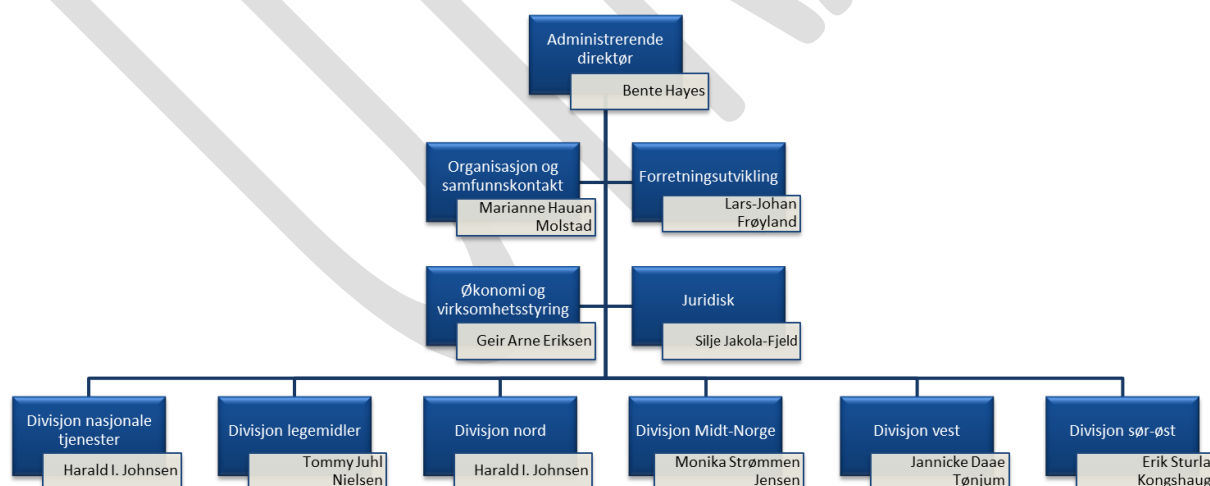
Administrerende direktør
Bente Hayes

Organisasjon og samfunnskontakt
Marianne Hauan Molstad

Forretningsutvikling
Lars-Johan Frøyland

Økonomi og virksomhetsstyring
Geir Arne Eriksen

Juridisk
Silje Jakola-Fjeld

Divisjon nasjonale tjenester
Harald I. Johnsen

Divisjon legemidler
Tommy Juhl Nielsen

Divisjon nord
Harald I. Johnsen

Divisjon Midt-Norge
Monika Strømmen Jensen

Divisjon vest
Jannicke Daae Tønjum

Divisjon sør-øst
Erik Sturla Kongshaug